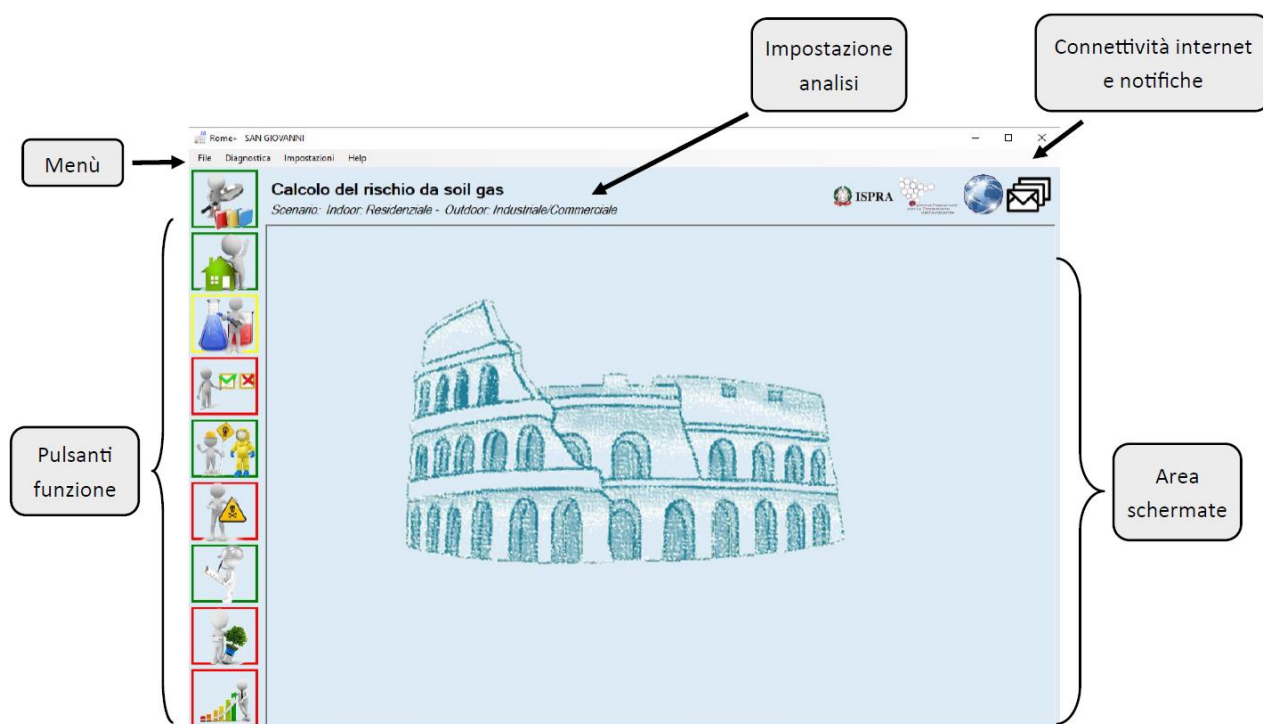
Impostazione analisi

Connettività internet e notifiche

Menù

Rome+ SAN GIOVANNI

File Diagnostica Impostazioni Help

Calcolo del rischio da soil gas

Scenario: Indoor: Residenziale - Outdoor: Industriale/Commerciale

ISPRA

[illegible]

Pulsanti funzione

Area schermate